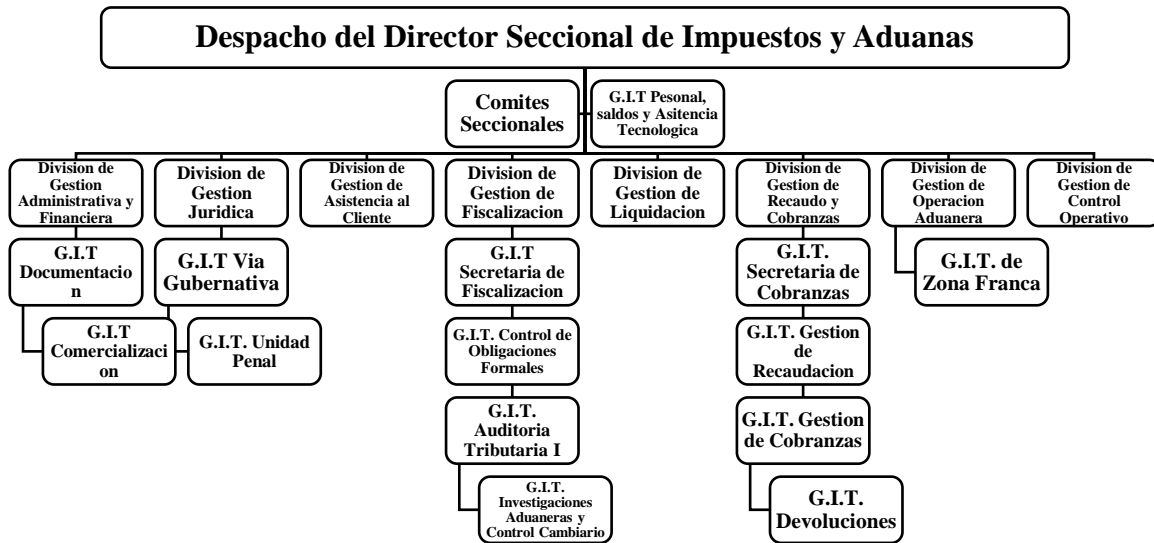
Despacho del Director Seccional de Impuestos y Aduanas

Comites Seccionales

G.I.T Pesonal, saldos y Asitencia Tecnologica

Division de Gestion Administrativa y Financiera

G.I.T Documentacion

G.I.T Comercializacion

Division de Gestion Juridica

G.I.T Via Gubernativa

G.I.T. Unidad Penal

Division de Gestion de Asistencia al Cliente

Division de Gestion de Fiscalizacion

G.I.T Secretaria de Fiscalizacion

G.I.T. Control de Obligaciones Formales

G.I.T. Auditoria Tributaria I

G.I.T. Investigaciones Aduaneras y Control Cambiario

Division de Gestion de Liquidacion

Division de Gestion de Recaudo y Cobranzas

G.I.T. Secretaria de Cobranzas

G.I.T. Gestion de Recaudacion

G.I.T. Gestion de Cobranzas

G.I.T. Devoluciones

Division de Gestion de Operacion Aduanera

G.I.T. de Zona Franca

Division de Gestion de Control Operativo